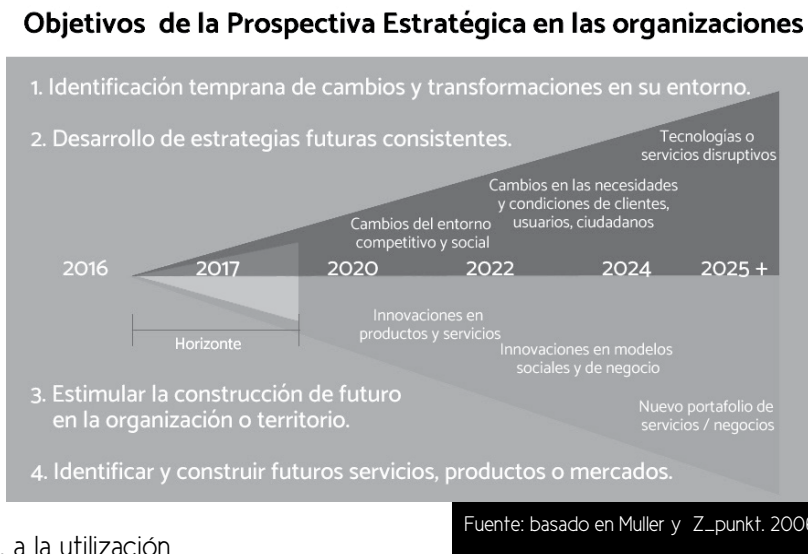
Objetivos de la Prospectiva Estratégica en las organizaciones

1. Identificación temprana de cambios y transformaciones en su entorno.

2. Desarrollo de estrategias futuras consistentes.

Tecnologías o servicios disruptivos

Cambios en las necesidades y condiciones de clientes, usuarios, ciudadanos

Cambios del entorno competitivo y social

2016 2017 2020 2022 2024 2025 +

Horizonte

Innovaciones en productos y servicios

Innovaciones en modelos sociales y de negocio

Nuevo portafolio de servicios / negocios

3. Estimular la construcción de futuro en la organización o territorio.

4. Identificar y construir futuros servicios, productos o mercados.

Fuente: basado en Muller y Z_punkt. 200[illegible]

a la utilización